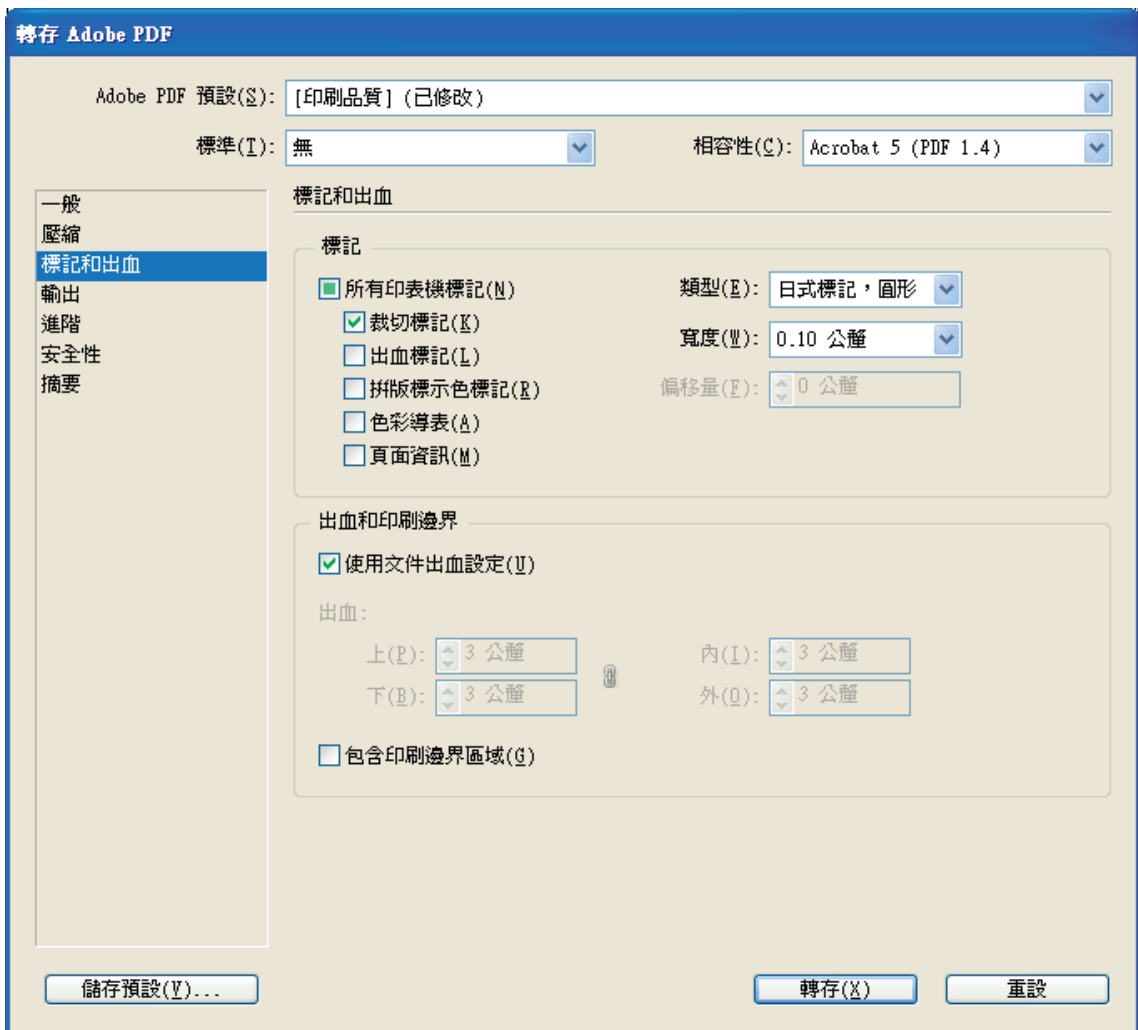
轉存 Adobe PDF

Adobe PDF 預設(S): [印刷品質] (已修改)

標準(T): 無

相容性(C): Acrobat 5 (PDF 1.4)

一般
壓縮
標記和出血
輸出
進階
安全性
摘要

標記和出血

標記

所有印表機標記(N)
裁切標記(K)
出血標記(L)
拼版標示色標記(R)
色彩導表(A)
頁面資訊(M)

類型(E): 日式標記，圓形
寬度(W): 0.10 公釐
偏移量(F): 0 公釐

出血和印刷邊界

使用文件出血設定(U)

出血:
上(P): 3 公釐
下(B): 3 公釐
內(I): 3 公釐
外(O): 3 公釐

包含印刷邊界區域(G)

儲存預設(V)...

轉存(X)

重設